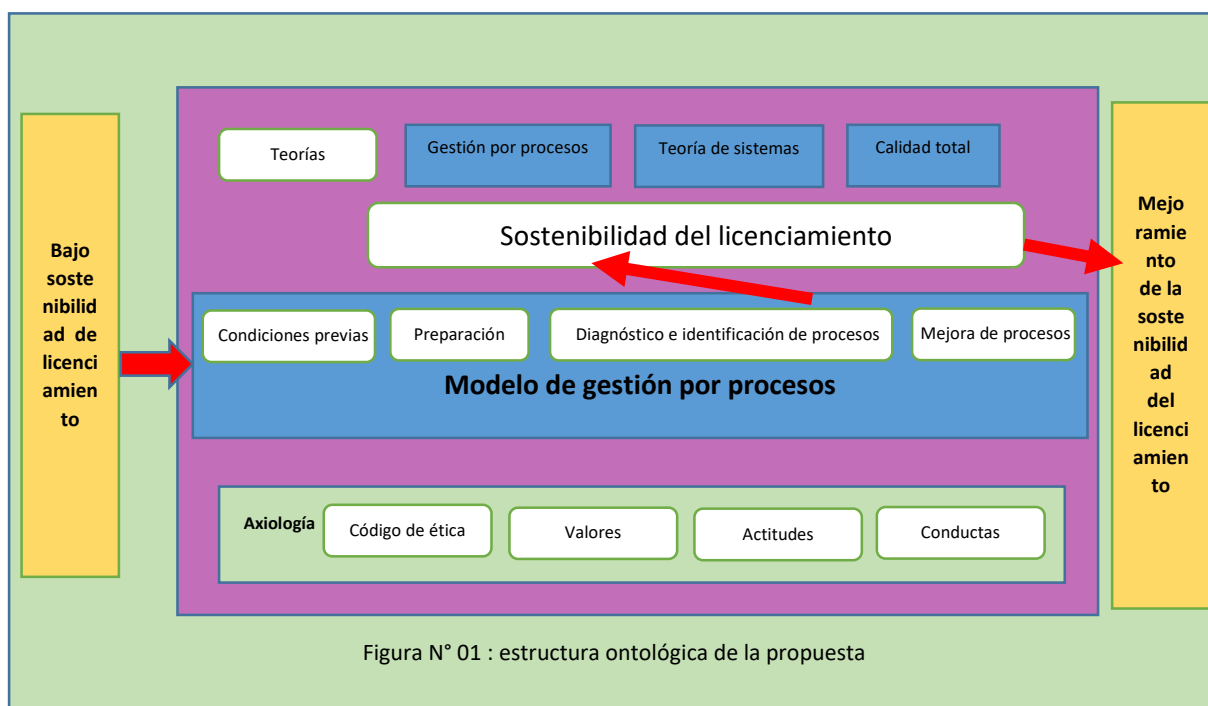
Bajo sostenibilidad de licenciamiento

Teorías

Gestión por procesos

Teoría de sistemas

Calidad total

Sostenibilidad del licenciamiento

Condiciones previas

Preparación

Diagnóstico e identificación de procesos

Mejora de procesos

Modelo de gestión por procesos

Axiología

Código de ética

Valores

Actitudes

Conductas

Mejoramiento de la sostenibilidad del licenciamiento

Figura N° 01 : estructura ontológica de la propuesta